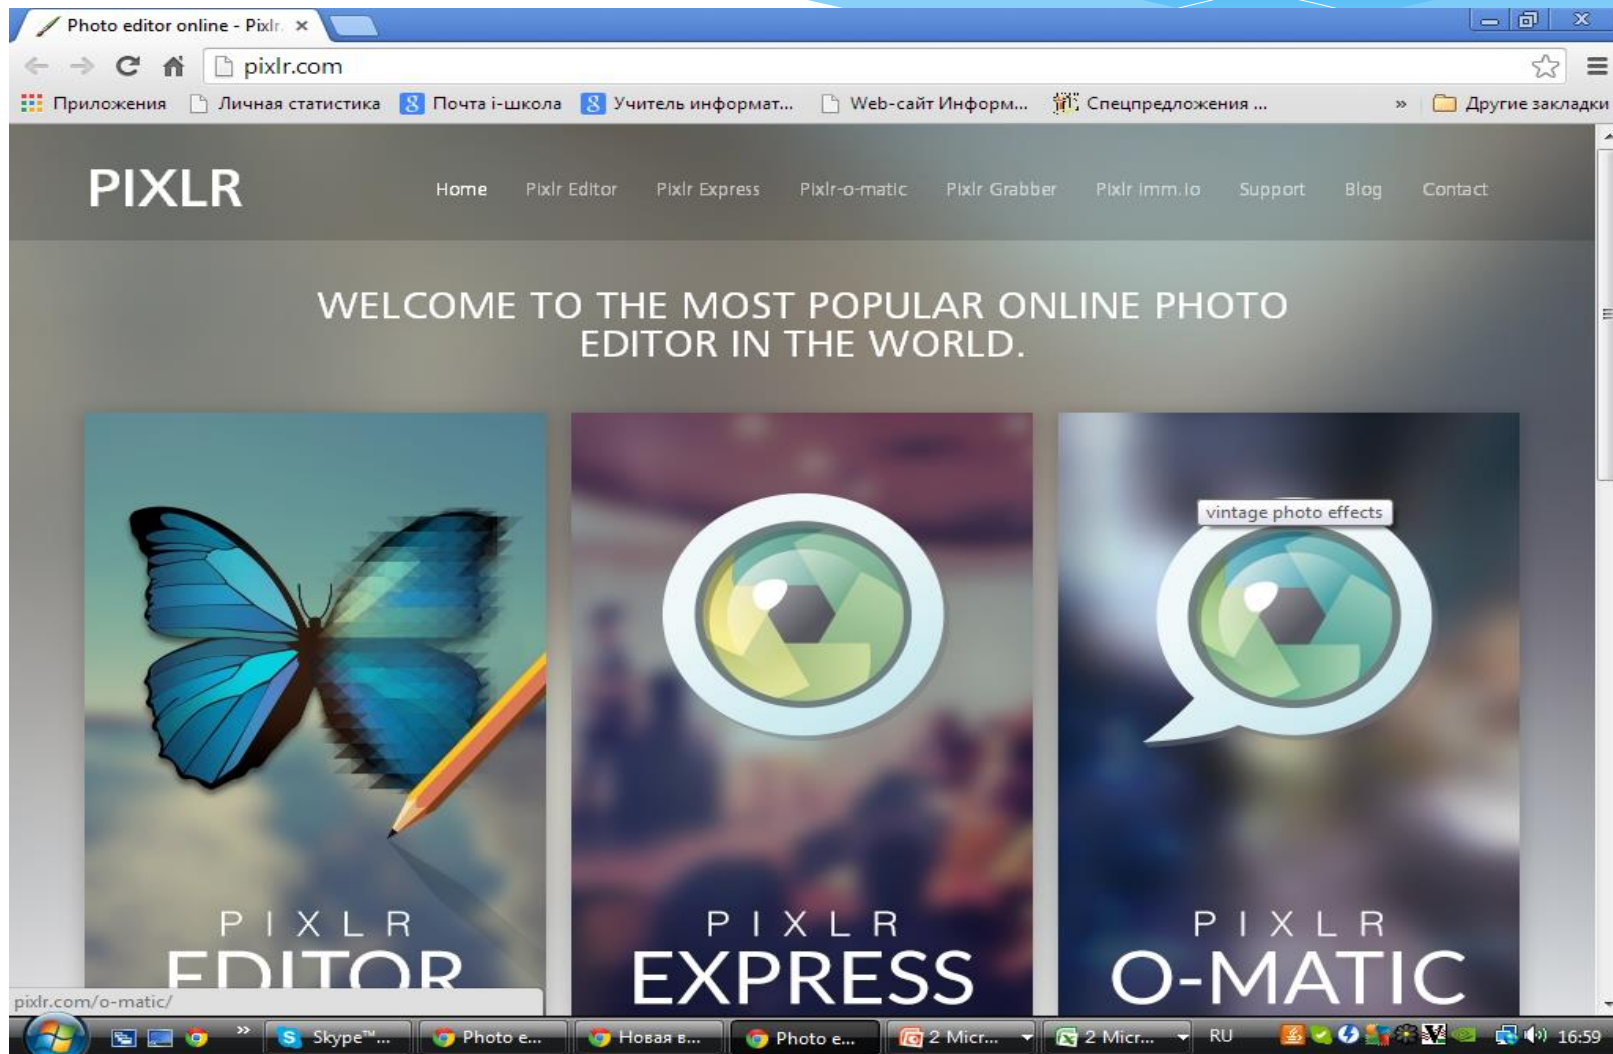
Photo editor online - Pixlr. ×

pixlr.com

Приложения Личная статистика Почта i-школа Учитель информат... Web-сайт Информ... Спецпредложения ... » Другие закладки

PIXLR

Home Pixlr Editor Pixlr Express Pixlr-o-matic Pixlr Grabber Pixlr imm.io Support Blog Contact

WELCOME TO THE MOST POPULAR ONLINE PHOTO EDITOR IN THE WORLD.

vintage photo effects

PIXLR EDITOR

PIXLR EXPRESS

PIXLR O-MATIC

pixlr.com/o-matic/

Skype™... Photo e... Новая в... Photo e... 2 Micr... 2 Micr... RU 16:59